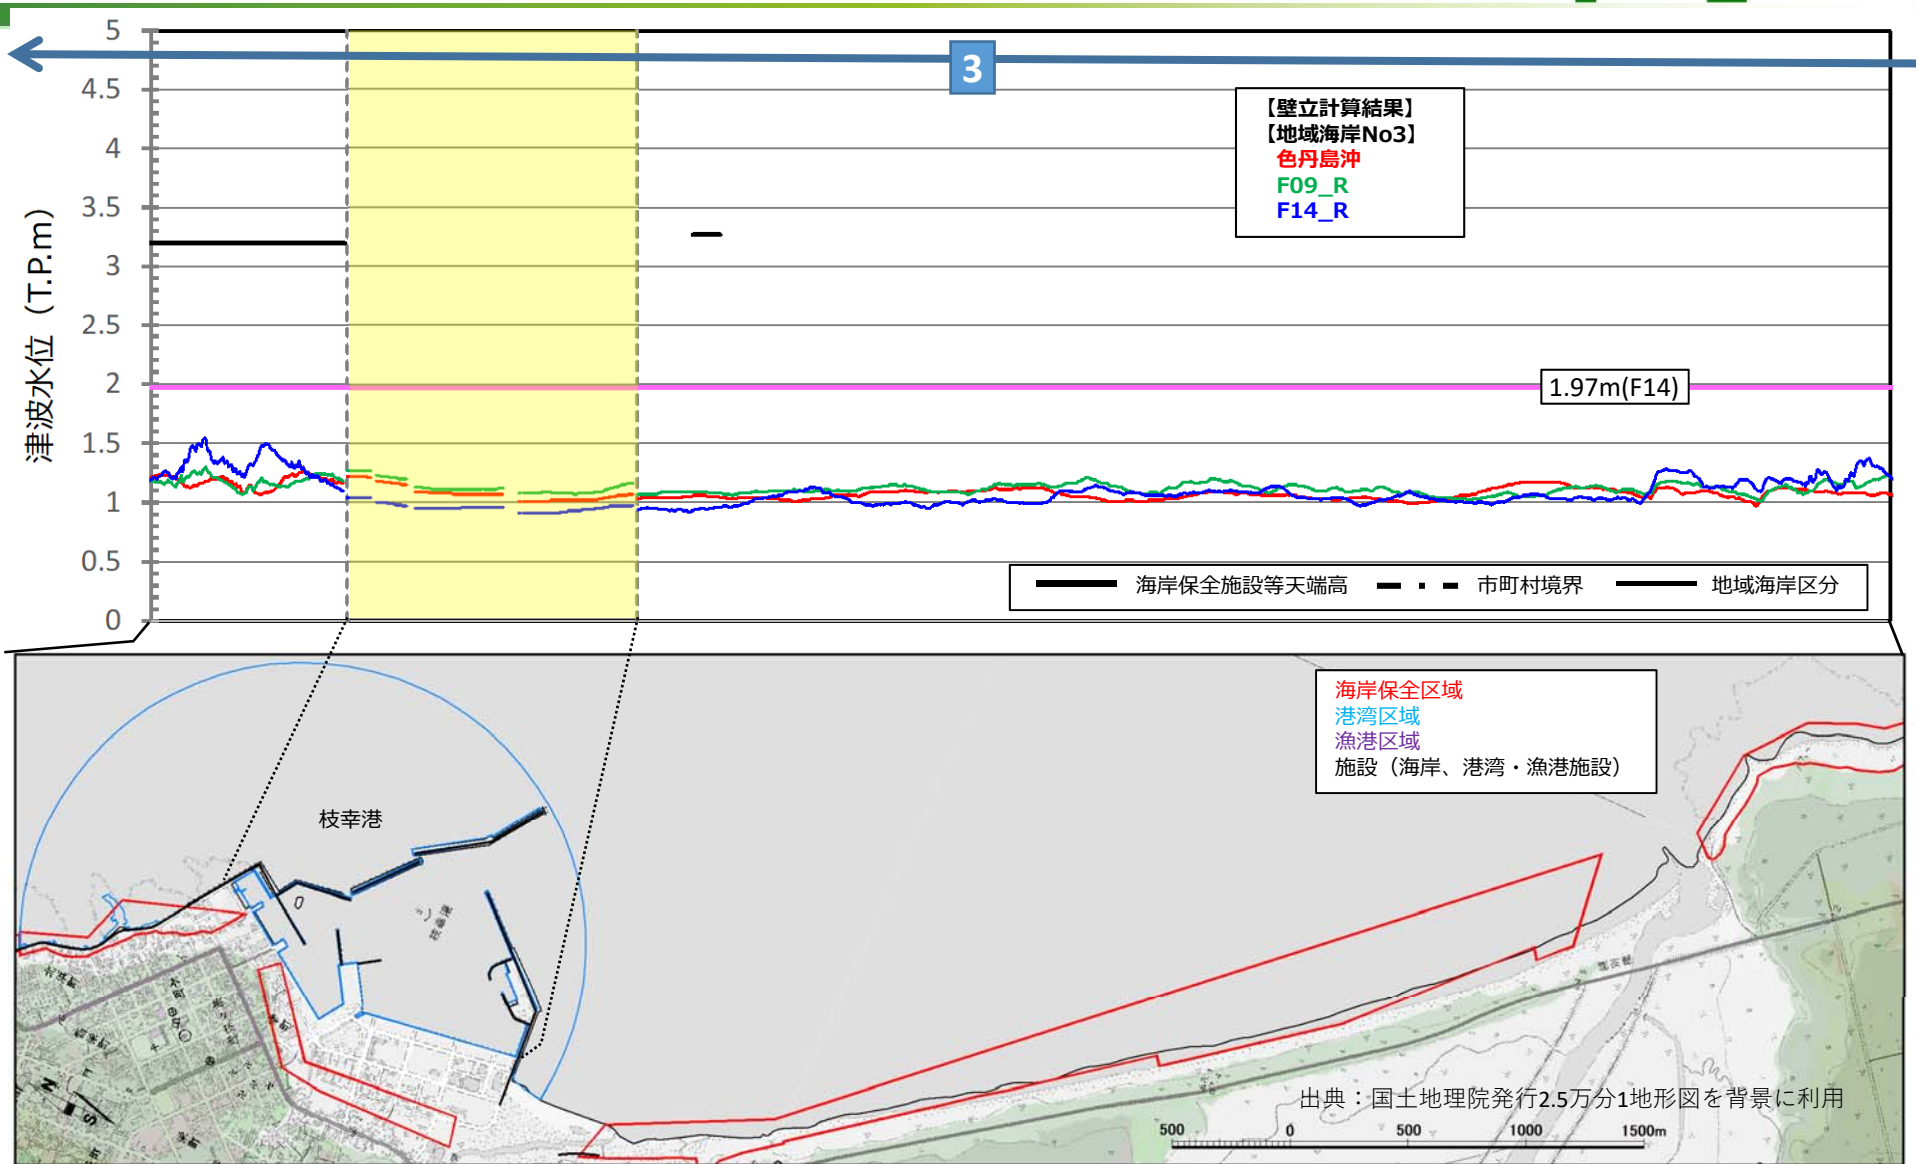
5
4.5
4
3.5
3
2.5
2
1.5
1
0.5
0

津波水位（T.P.m）

3

【壁立計算結果】
【地域海岸No3】
色丹島沖
F09_R
F14_R

1.97m(F14)

海岸保全施設等天端高　市町村境界　地域海岸区分

海岸保全区域
港湾区域
漁港区域
施設（海岸、港湾・漁港施設）

枝幸港

出典：国土地理院発行2.5万分1地形図を背景に利用

500　0　500　1000　1500m